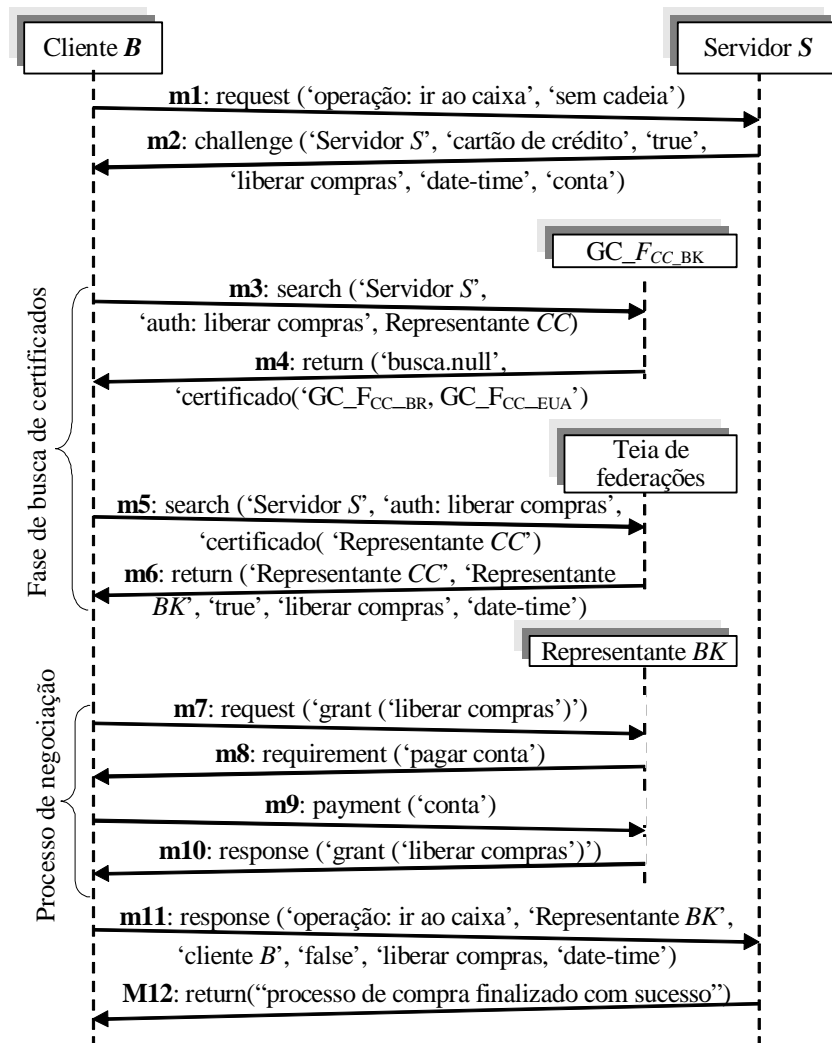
Cliente *B*

Servidor *S*

**m1**: request ('operação: ir ao caixa', 'sem cadeia')

**m2**: challenge ('Servidor *S*', 'cartão de crédito', 'true', 'liberar compras', 'date-time', 'conta')

GC_$F_{CC\_BK}$

Fase de busca de certificados

**m3**: search ('Servidor *S*', 'auth: liberar compras', Representante *CC*)

**m4**: return ('busca.null', 'certificado('GC_$F_{CC\_BR}$, GC_$F_{CC\_EUA}$')

Teia de federações

**m5**: search ('Servidor *S*', 'auth: liberar compras', 'certificado( 'Representante *CC*')

**m6**: return ('Representante *CC*', 'Representante *BK*', 'true', 'liberar compras', 'date-time')

Representante *BK*

Processo de negociação

**m7**: request ('grant ('liberar compras')')

**m8**: requirement ('pagar conta')

**m9**: payment ('conta')

**m10**: response ('grant ('liberar compras')')

**m11**: response ('operação: ir ao caixa', 'Representante *BK*', 'cliente *B*', 'false', 'liberar compras, 'date-time')

**M12**: return("processo de compra finalizado com sucesso")